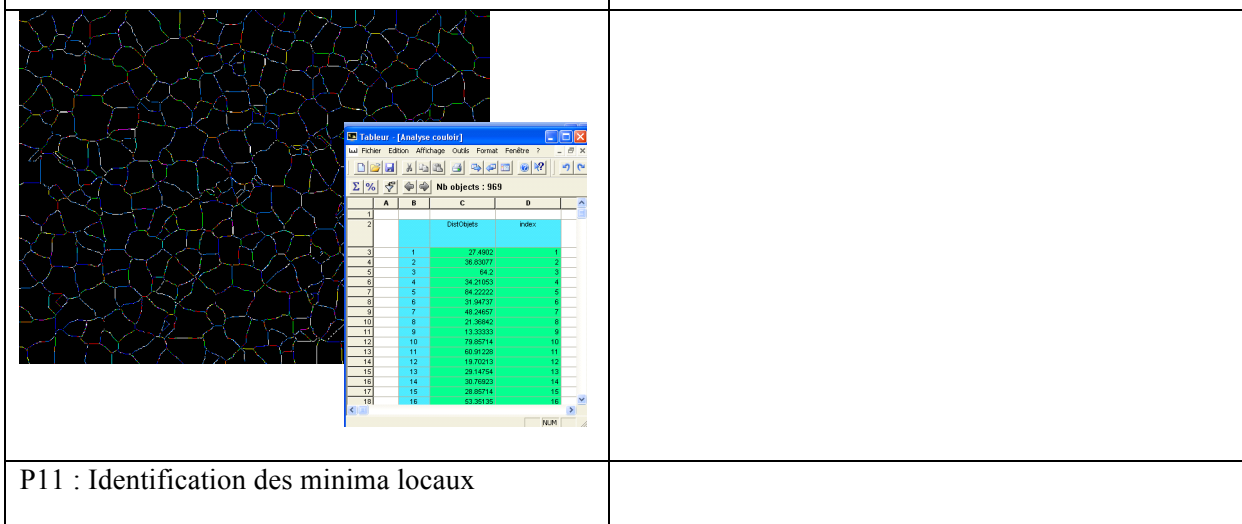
Tableur - [Analyse couloir]

Fichier Edition Affichage Outils Format Fenêtre ?

Nb objects : 969

| | A | B | C | D |
|---|---|---|---|---|
| 1 | | | | |
| 2 | | | DistObjets | index |
| 3 | | 1 | 27.4902 | 1 |
| 4 | | 2 | 36.83077 | 2 |
| 5 | | 3 | 64.2 | 3 |
| 6 | | 4 | 34.21053 | 4 |
| 7 | | 5 | 84.22222 | 5 |
| 8 | | 6 | 31.94737 | 6 |
| 9 | | 7 | 48.24657 | 7 |
| 10 | | 8 | 21.36842 | 8 |
| 11 | | 9 | 13.33333 | 9 |
| 12 | | 10 | 79.85714 | 10 |
| 13 | | 11 | 60.91228 | 11 |
| 14 | | 12 | 19.70213 | 12 |
| 15 | | 13 | 29.14754 | 13 |
| 16 | | 14 | 30.76923 | 14 |
| 17 | | 15 | 28.85714 | 15 |
| 18 | | 16 | 53.35135 | 16 |

NUM

P11 : Identification des minima locaux